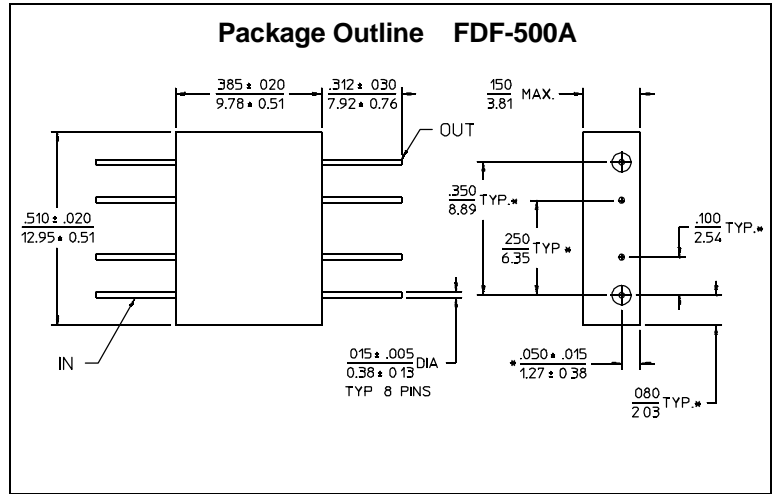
Package Outline FDF-500A

$\frac{385 \pm 020}{9.78 \pm 0.51}$

$\frac{.312 \pm 030}{7.92 \pm 0.76}$

$\frac{150}{3.81}$ MAX.

OUT

$\frac{.510 \pm .020}{12.95 \pm 0.51}$

$\frac{.350}{8.89}$ TYP.*

$\frac{250}{6.35}$ TYP *

$\frac{.100}{2.54}$ TYP.*

IN

$\frac{015 \pm .005}{0.38 \pm 0.13}$ DIA
TYP 8 PINS

* $\frac{.050 \pm .015}{1.27 \pm 0.38}$

$\frac{080}{2.03}$ TYP.*